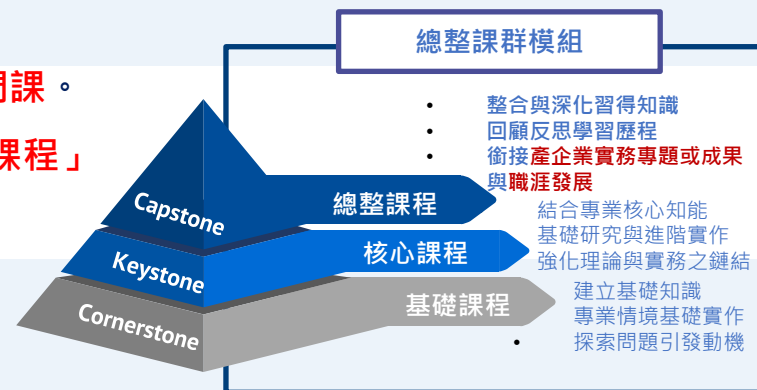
開課。

課程」

總整課群模組

- 整合與深化習得知識
- 回顧反思學習歷程
- 銜接產企業實務專題或成果與職涯發展

Capstone

總整課程

結合專業核心知能
基礎研究與進階實作
強化理論與實務之鏈結

Keystone

核心課程

Cornerstone

基礎課程

建立基礎知識
專業情境基礎實作
- 探索問題引發動機